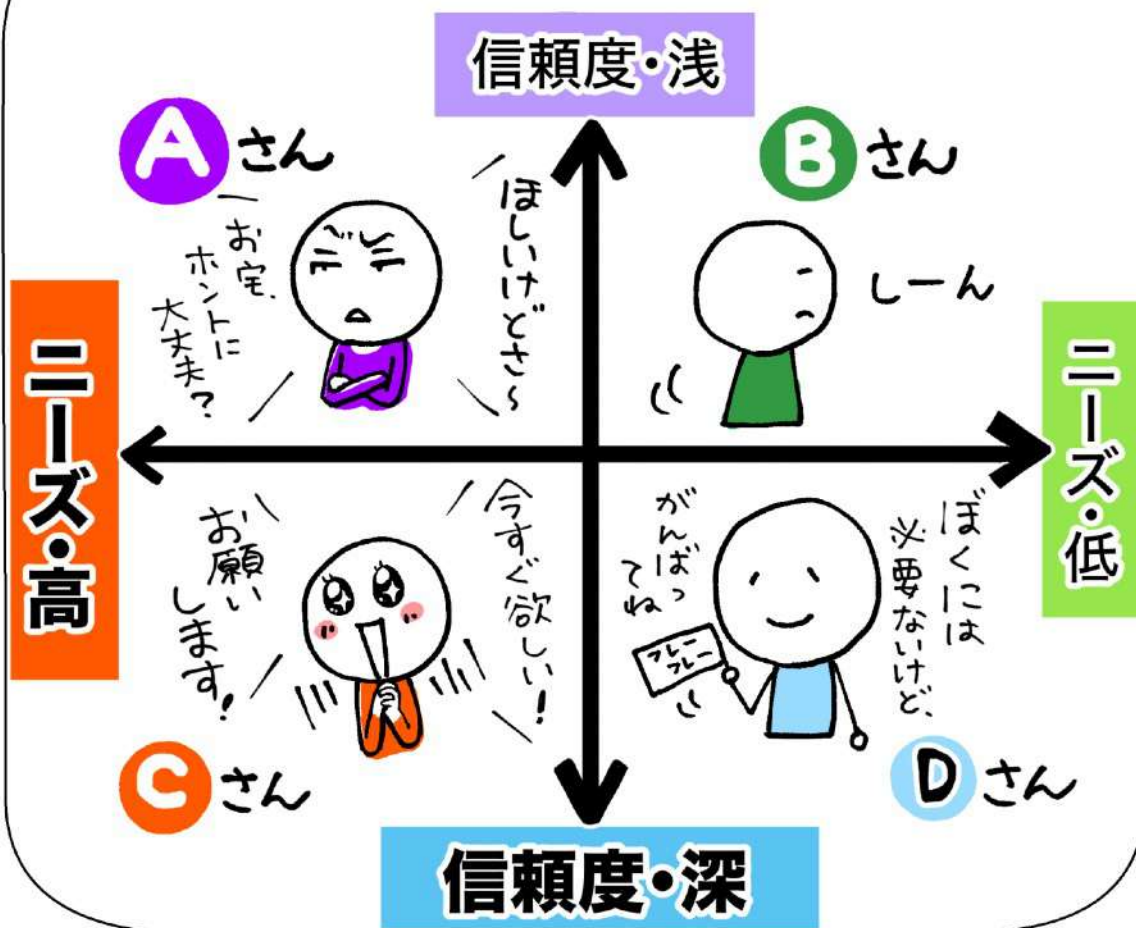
信頼度・浅

Aさん

お宅、ホントに大丈夫?

ほしいけどさ~

Bさん

しーん

ニーズ・高

ニーズ・低

お願いします!

今すぐ欲しい!

がんばってね

フレーフレー

ぼくには必要ないけど、

Cさん

Dさん

信頼度・深